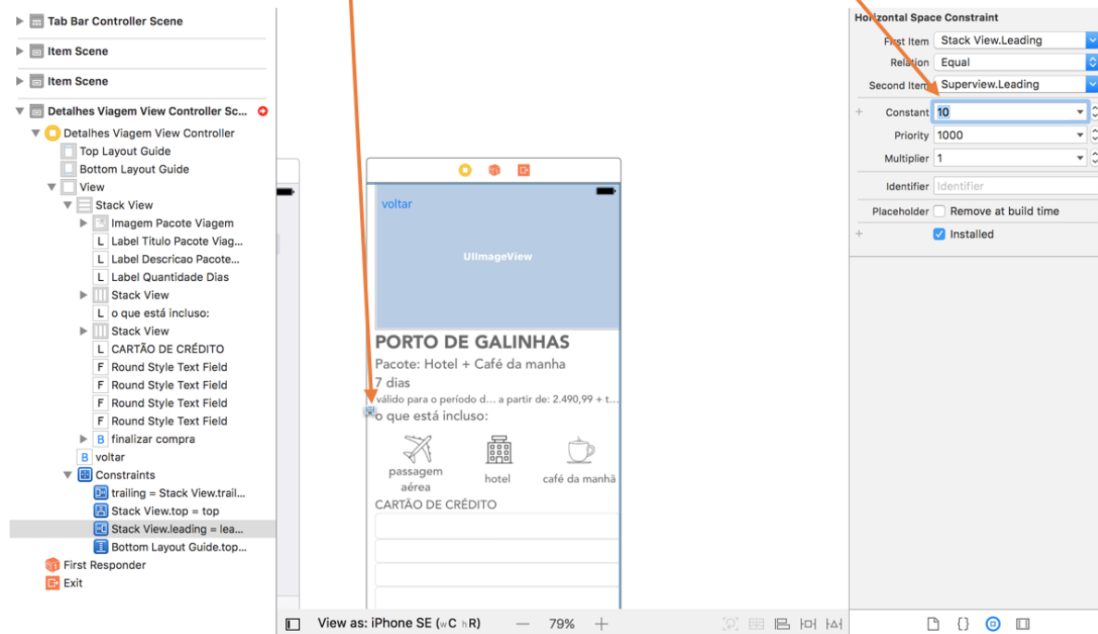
Tab Bar Controller Scene
Item Scene
Item Scene
Detalhes Viagem View Controller Sc...
Detalhes Viagem View Controller
Top Layout Guide
Bottom Layout Guide
View
Stack View
Imagem Pacote Viagem
Label Titulo Pacote Viag...
Label Descricao Pacote...
Label Quantidade Dias
Stack View
o que está incluso:
Stack View
CARTÃO DE CRÉDITO
Round Style Text Field
Round Style Text Field
Round Style Text Field
Round Style Text Field
finalizar compra
voltar
Constraints
trailing = Stack View.trail...
Stack View.top = top
Stack View.leading = lea...
Bottom Layout Guide.top...
First Responder
Exit

voltar
UIImageView
PORTO DE GALINHAS
Pacote: Hotel + Café da manha
7 dias
válido para o período d... a partir de: 2.490,99 + t...
o que está incluso:
passagem aérea
hotel
café da manhã
CARTÃO DE CRÉDITO

View as: iPhone SE (wC hR)
79%

Horizontal Space Constraint
First Item Stack View.Leading
Relation Equal
Second Item Superview.Leading
Constant 10
Priority 1000
Multiplier 1
Identifier Identifier
Placeholder Remove at build time
Installed